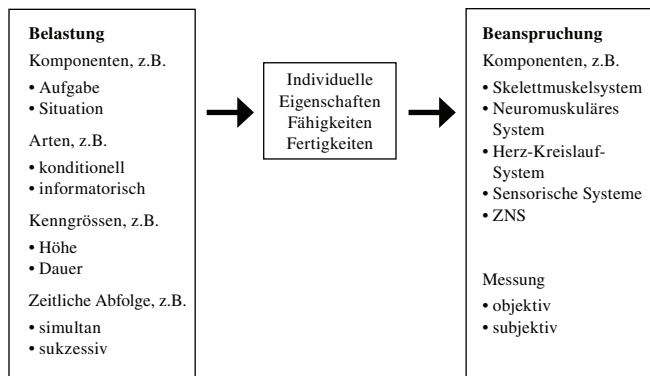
**Belastung**

Komponenten, z.B.

• Aufgabe
• Situation

Arten, z.B.

• konditionell
• informatorisch

Kenngrössen, z.B.

• Höhe
• Dauer

Zeitliche Abfolge, z.B.

• simultan
• sukzessiv

Individuelle Eigenschaften Fähigkeiten Fertigkeiten

**Beanspruchung**

Komponenten, z.B.

• Skelettmuskelsystem
• Neuromuskuläres System
• Herz-Kreislauf-System
• Sensorische Systeme
• ZNS

Messung

• objektiv
• subjektiv